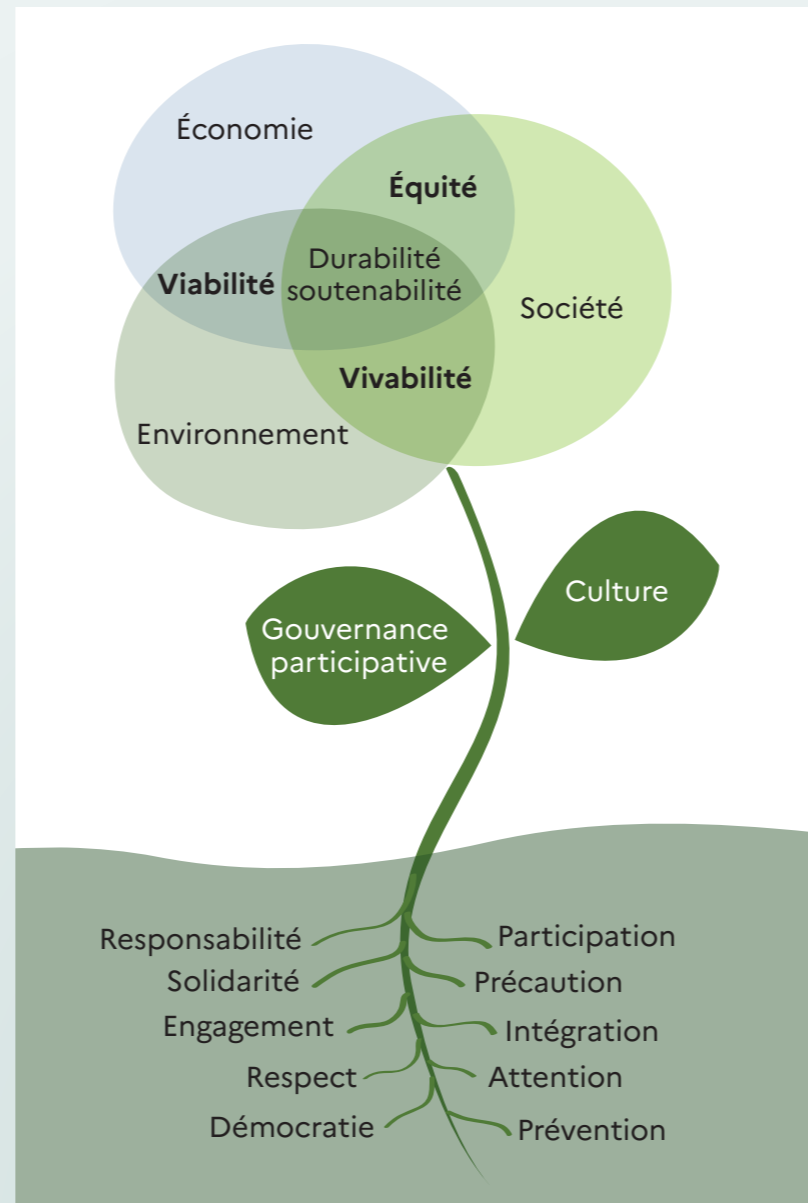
Économie

Équité

Viabilité

Durabilité soutenabilité

Société

Vivabilité

Environnement

Culture

Gouvernance participative

Responsabilité

Participation

Solidarité

Précaution

Engagement

Intégration

Respect

Attention

Démocratie

Prévention